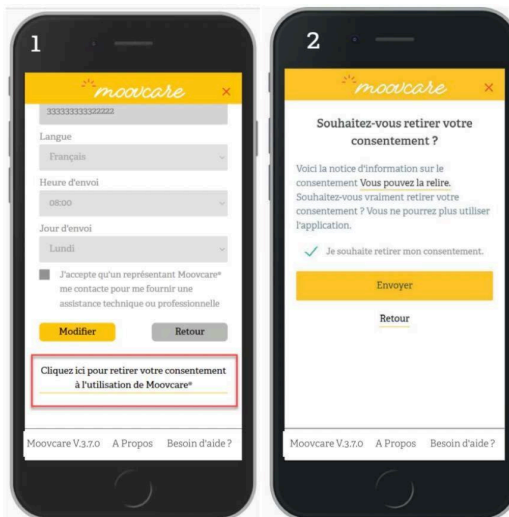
1

moovcare ×

333333333322222

Langue

Français

Heure d'envoi

08:00

Jour d'envoi

Lundi

J'accepte qu'un représentant Moovcare® me contacte pour me fournir une assistance technique ou professionnelle

Modifier

Retour

Cliquez ici pour retirer votre consentement à l'utilisation de Moovcare®

Moovcare V.3.7.0 A Propos Besoin d'aide ?

2

moovcare ×

Souhaitez-vous retirer votre consentement ?

Voici la notice d'information sur le consentement Vous pouvez la relire. Souhaitez-vous vraiment retirer votre consentement ? Vous ne pourrez plus utiliser l'application.

Je souhaite retirer mon consentement.

Envoyer

Retour

Moovcare V.3.7.0 A Propos Besoin d'aide ?